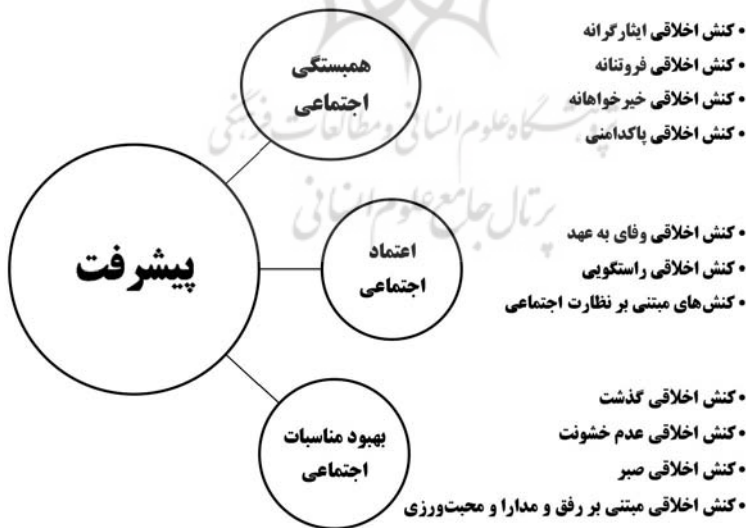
• کنش اخلاقی ایثارگرانه
• کنش اخلاقی فروتنانه
• کنش اخلاقی خیرخواهانه
• کنش اخلاقی پاکدامنی

همبستگی اجتماعی

پیشرفت

اعتماد اجتماعی

• کنش اخلاقی وفای به عهد
• کنش اخلاقی راستگویی
• کنش‌های مبتنی بر نظارت اجتماعی

بهبود مناسبات اجتماعی

• کنش اخلاقی گذشت
• کنش اخلاقی عدم خشونت
• کنش اخلاقی صبر
• کنش اخلاقی مبتنی بر رفق و مدارا و محبت‌ورزی

پژوهشگاه علوم انسانی و مطالعات فرهنگی
پرتال جامع علوم انسانی